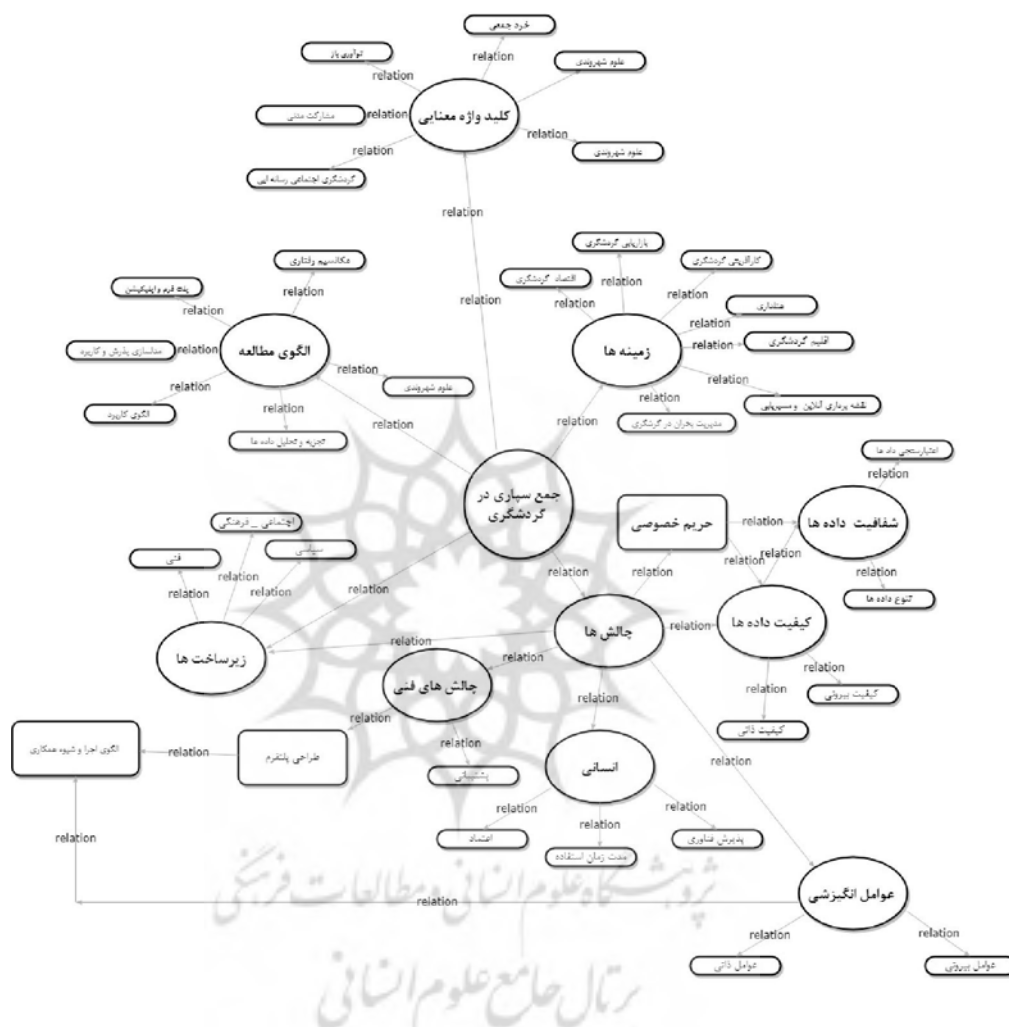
خرد جمعی
relation
توانایی باز
relation
علوم شهروندی
relation
مشارکت مدنی
relation
کلید واژه معنایی
relation
علوم شهروندی
relation
گردشگری اجتماعی رسانه ای
relation

بازاریابی گردشگری
کارآفرینی گردشگری
اقتصاد گردشگری
relation
relation
relation
relation
منشاری
relation
relation
زمینه ها
relation
اقلیم گردشگری
relation
نقشه برداری آنلاین و مسیریابی
مدیریت بحران در گردشگری

مکانیسم رفتاری
relation
پلت فرم واپلیکیشن
relation
الگوی مطالعه
relation
relation
مدلسازی پذیرش و کاربرد
relation
علوم شهروندی
الگوی کاربرد
relation
تجزیه وتحلیل داده ها
relation
relation
relation

اعتبارسنجی داده ها
جمع سپاری در گردشگری
حریم خصوصی
relation
شفافیت داده ها
relation
relation
relation
تنوع داده ها
اجتماعی ـ فرهنگی
سیاسی
فنی
relation
relation
relation
relation
relation
relation
relation
کیفیت داده ها
relation
زیرساخت ها
relation
چالش ها
relation
چالش های فنی
relation
کیفیت بیرونی
relation
relation
relation
relation
کیفیت ذاتی
الگوی اجرا و شیوه همکاری
relation
طراحی پلتفرم
پشتیبانی
انسانی
relation
relation
relation
relation
relation
relation
اعتماد
پذیرش فناوری
مدت زمان استفاده
relation
عوامل انگیزشی
relation
relation
عوامل ذاتی
عوامل بیرونی

پژوهشگاه علوم انسانی و مطالعات فرهنگی
پرتال جامع علوم انسانی